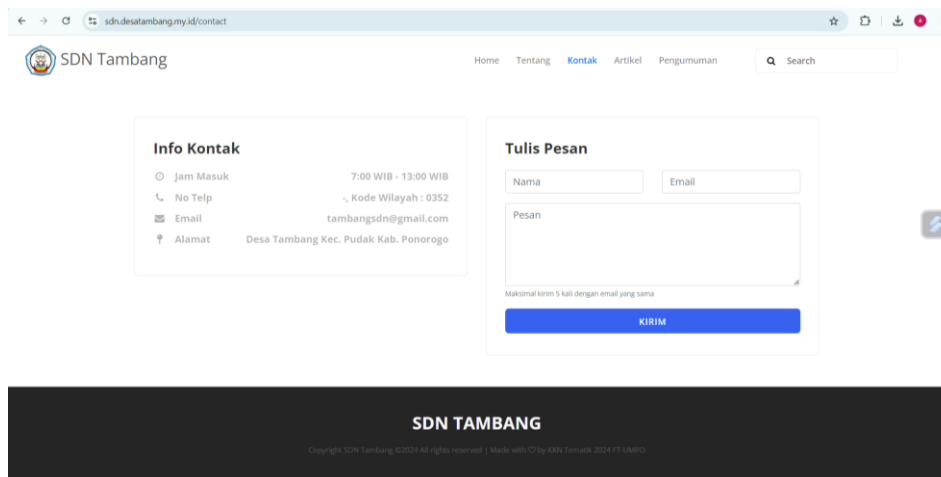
sdn.desatambang.my.id/contact

SDN Tambang

Home Tentang Kontak Artikel Pengumuman

Search

Info Kontak

Jam Masuk 7:00 WIB - 13:00 WIB

No Telp -, Kode Wilayah : 0352

Email tambangsdn@gmail.com

Alamat Desa Tambang Kec. Pudak Kab. Ponorogo

Tulis Pesan

Nama

Email

Pesan

Maksimal kirim 5 kali dengan email yang sama

KIRIM

SDN TAMBANG

Copyright SDN Tambang ©2024 All rights reserved | Made with ♡ by KKN Tematik 2024 FT-UMPO